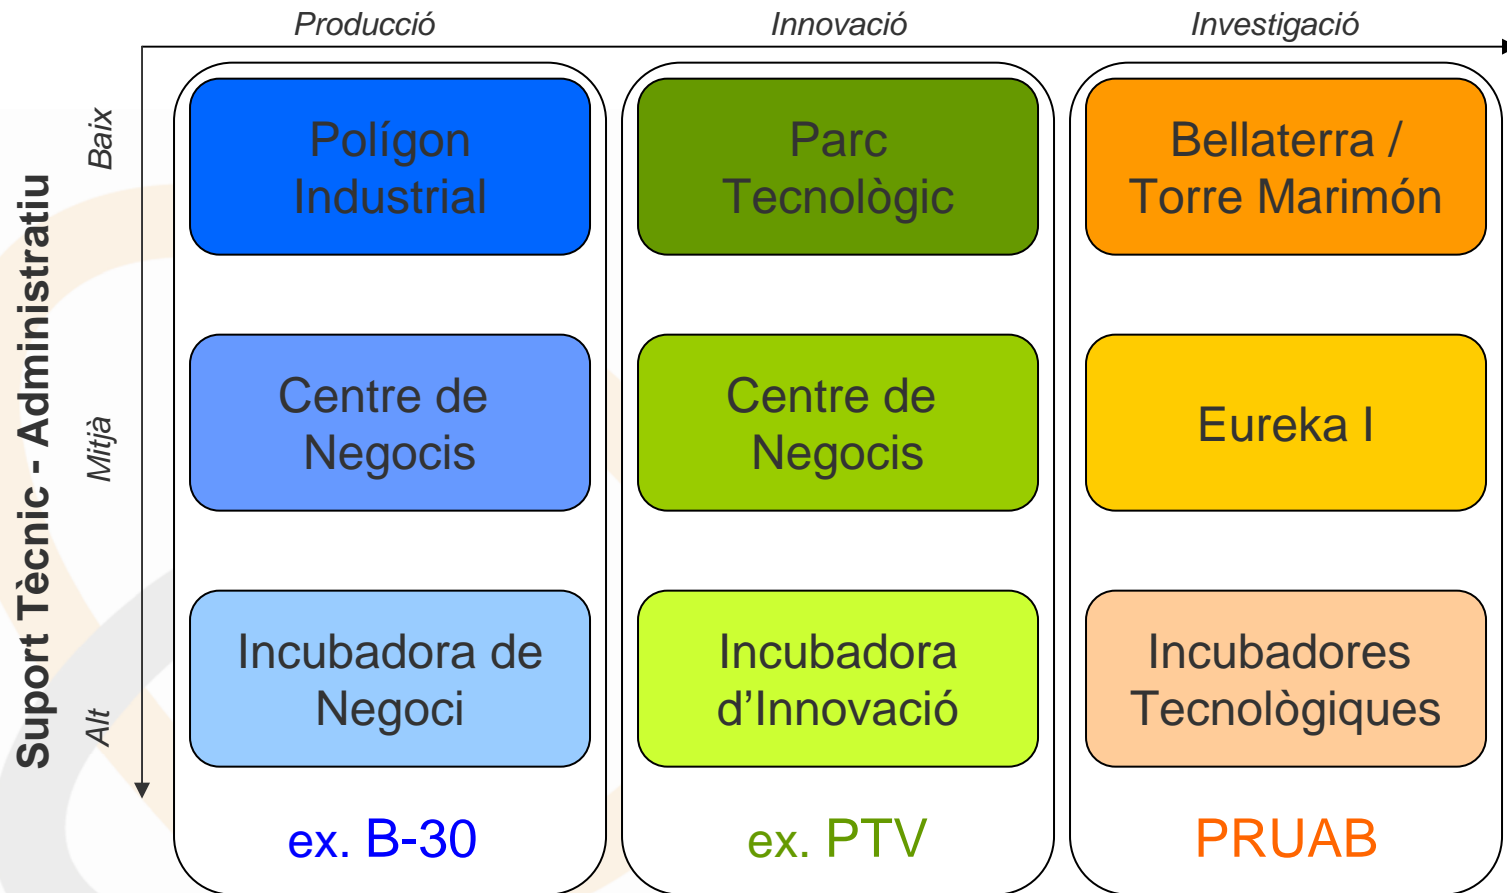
Producció

Innovació

Investigació

Suport Tècnic - Administratiu

Baix

Mitjà

Alt

| Polígon Industrial | Parc Tecnològic | Bellaterra / Torre Marimón |
|---|---|---|
| Centre de Negocis | Centre de Negocis | Eureka I |
| Incubadora de Negoci | Incubadora d'Innovació | Incubadores Tecnològiques |
| ex. B-30 | ex. PTV | PRUAB |